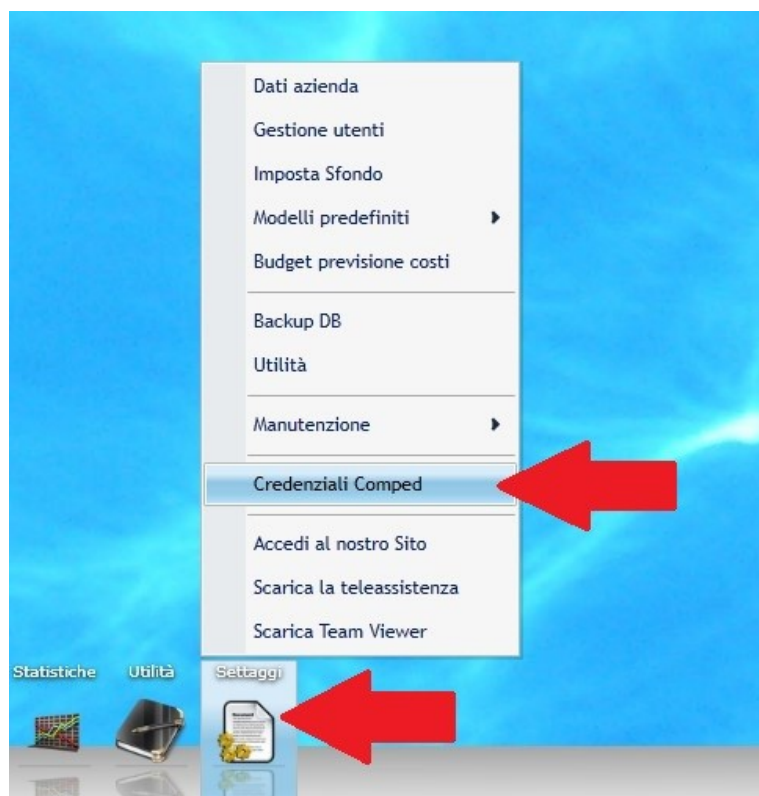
Dati azienda
Gestione utenti
Imposta Sfondo
Modelli predefiniti
Budget previsione costi
Backup DB
Utilità
Manutenzione
Credenziali Comped
Accedi al nostro Sito
Scarica la teleassistenza
Scarica Team Viewer

Statistiche
Utilità
Settaggi